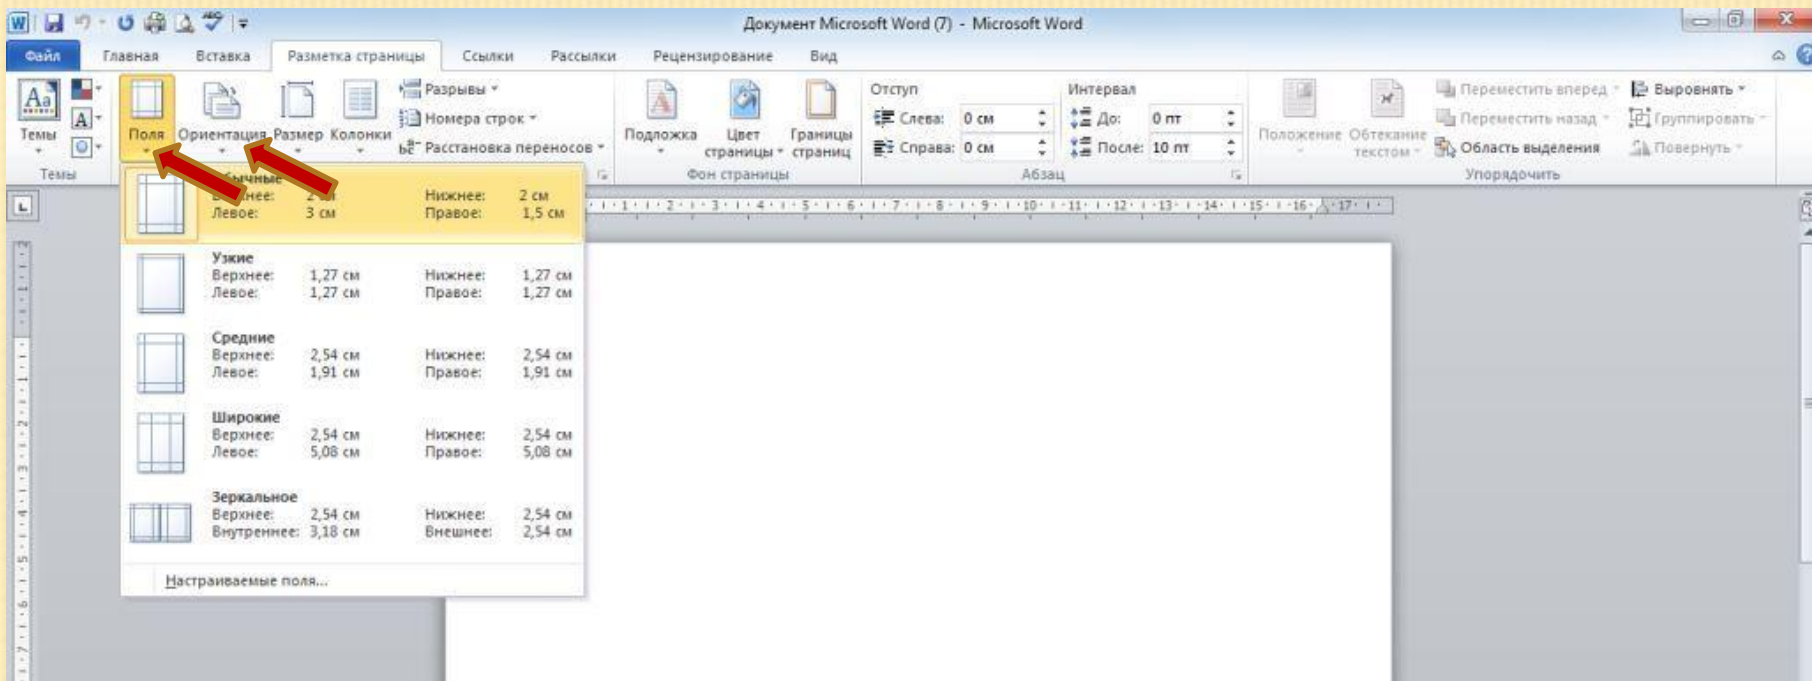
Документ Microsoft Word (7) - Microsoft Word

Файл Главная Вставка Разметка страницы Ссылки Рассылки Рецензирование Вид

Темы Поля Ориентация Размер Колонки Разрывы Номера строк Расстановка переносов Подложка Цвет страницы Границы страниц Отступ Слева: 0 см Справа: 0 см Интервал До: 0 пт После: 10 пт Положение Обтекание текстом Переместить вперед Переместить назад Область выделения Выровнять Группировать Повернуть

Темы Фон страницы Абзац Упорядочить

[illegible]бычные
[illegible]хнее: 2 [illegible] Нижнее: 2 см
Левое: 3 см Правое: 1,5 см

Узкие
Верхнее: 1,27 см Нижнее: 1,27 см
Левое: 1,27 см Правое: 1,27 см

Средние
Верхнее: 2,54 см Нижнее: 2,54 см
Левое: 1,91 см Правое: 1,91 см

Широкие
Верхнее: 2,54 см Нижнее: 2,54 см
Левое: 5,08 см Правое: 5,08 см

Зеркальное
Верхнее: 2,54 см Нижнее: 2,54 см
Внутреннее: 3,18 см Внешнее: 2,54 см

Настраиваемые поля...